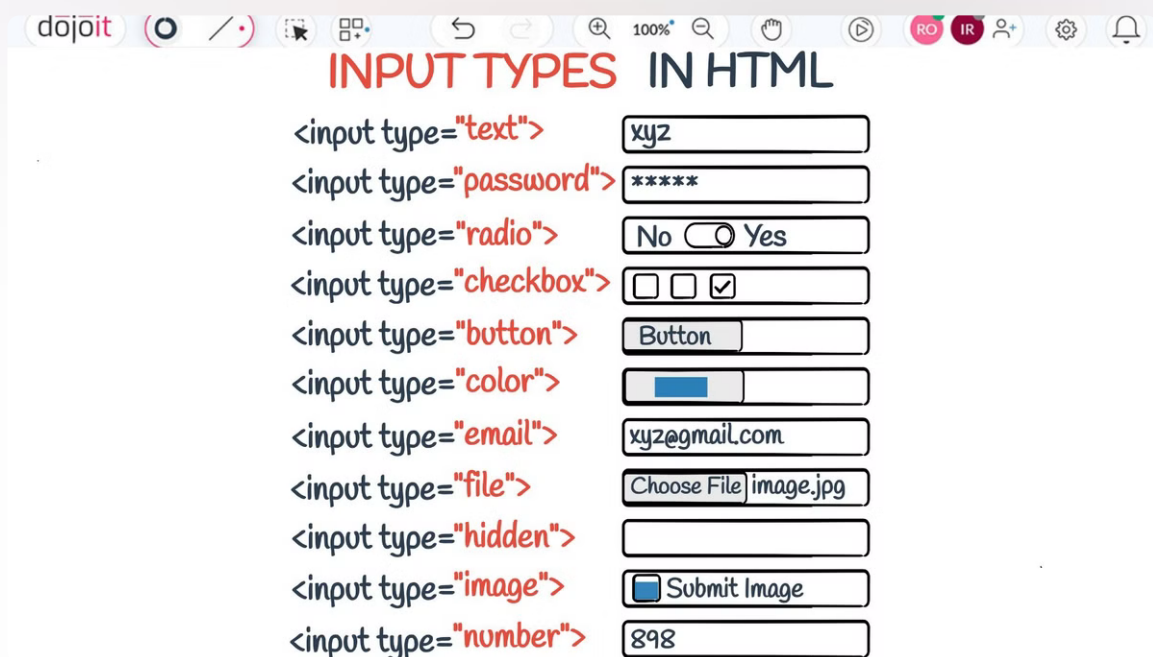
dojoit 100% RO IR

INPUT TYPES IN HTML

<input type="text"> xyz
<input type="password"> *****
<input type="radio"> No Yes
<input type="checkbox">
<input type="button"> Button
<input type="color">
<input type="email"> xyz@gmail.com
<input type="file"> Choose File image.jpg
<input type="hidden">
<input type="image"> Submit Image
<input type="number"> 898